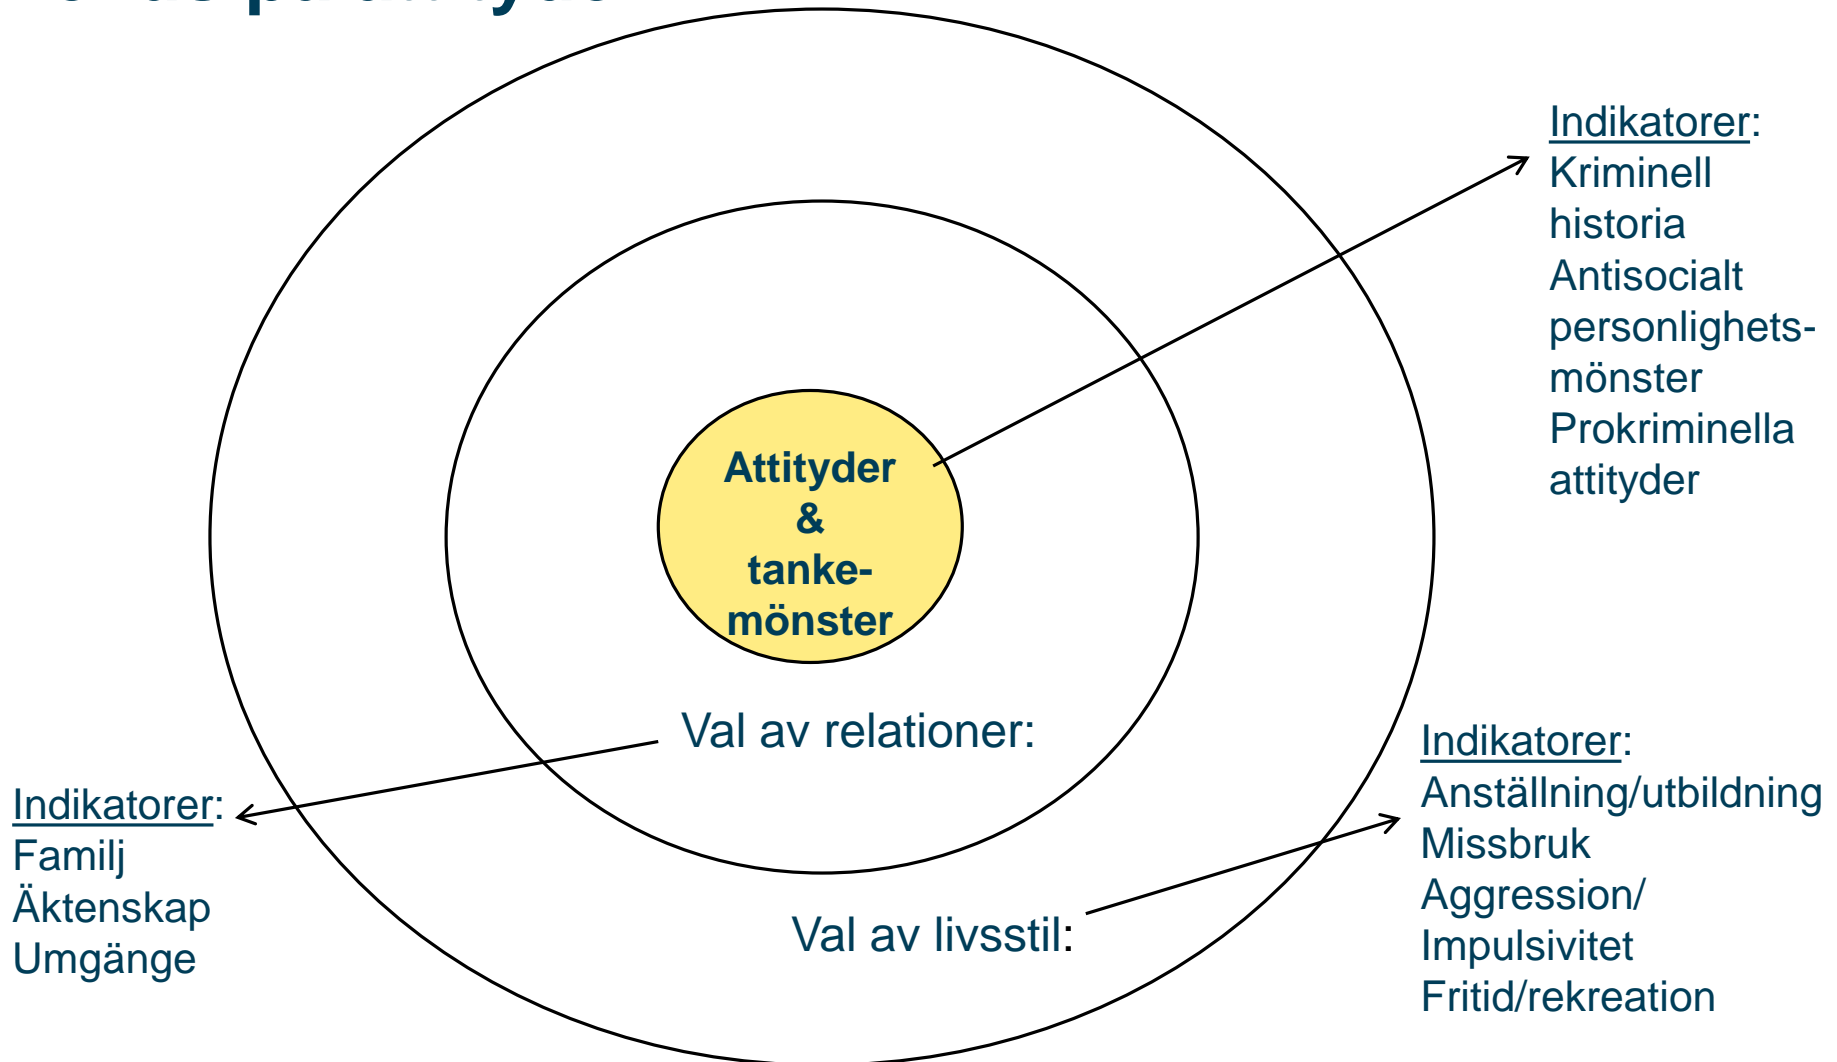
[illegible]

Attityder & tankemönster

Indikatorer:
Kriminell historia
Antisocialt personlighetsmönster
Prokriminella attityder

Val av relationer:

Indikatorer:
Familj
Äktenskap
Umgänge

Val av livsstil:

Indikatorer:
Anställning/utbildning
Missbruk
Aggression/
Impulsivitet
Fritid/rekreation